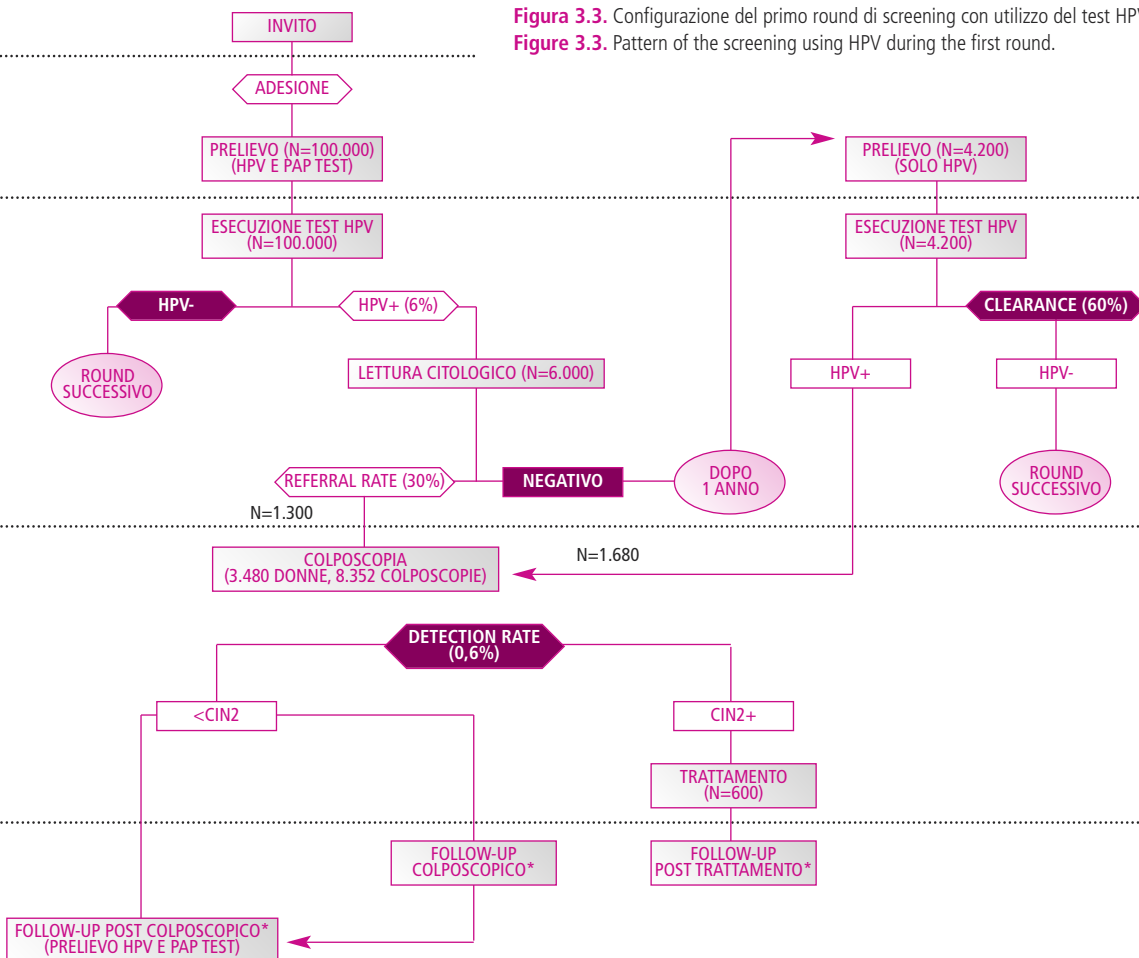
**Figura 3.3.** Configurazione del primo round di screening con utilizzo del test HPV
**Figure 3.3.** Pattern of the screening using HPV during the first round.

INVITO

ADESIONE

PRELIEVO (N=100.000)
(HPV E PAP TEST)

ESECUZIONE TEST HPV
(N=100.000)

HPV-

ROUND SUCCESSIVO

HPV+ (6%)

LETTURA CITOLOGICO (N=6.000)

REFERRAL RATE (30%)

N=1.300

NEGATIVO

DOPO 1 ANNO

PRELIEVO (N=4.200)
(SOLO HPV)

ESECUZIONE TEST HPV
(N=4.200)

CLEARANCE (60%)

HPV+

HPV-

ROUND SUCCESSIVO

N=1.680

COLPOSCOPIA
(3.480 DONNE, 8.352 COLPOSCOPIE)

DETECTION RATE
(0,6%)

<CIN2

CIN2+

TRATTAMENTO
(N=600)

FOLLOW-UP
COLPOSCOPICO*

FOLLOW-UP
POST TRATTAMENTO*

FOLLOW-UP POST COLPOSCOPICO*
(PRELIEVO HPV E PAP TEST)